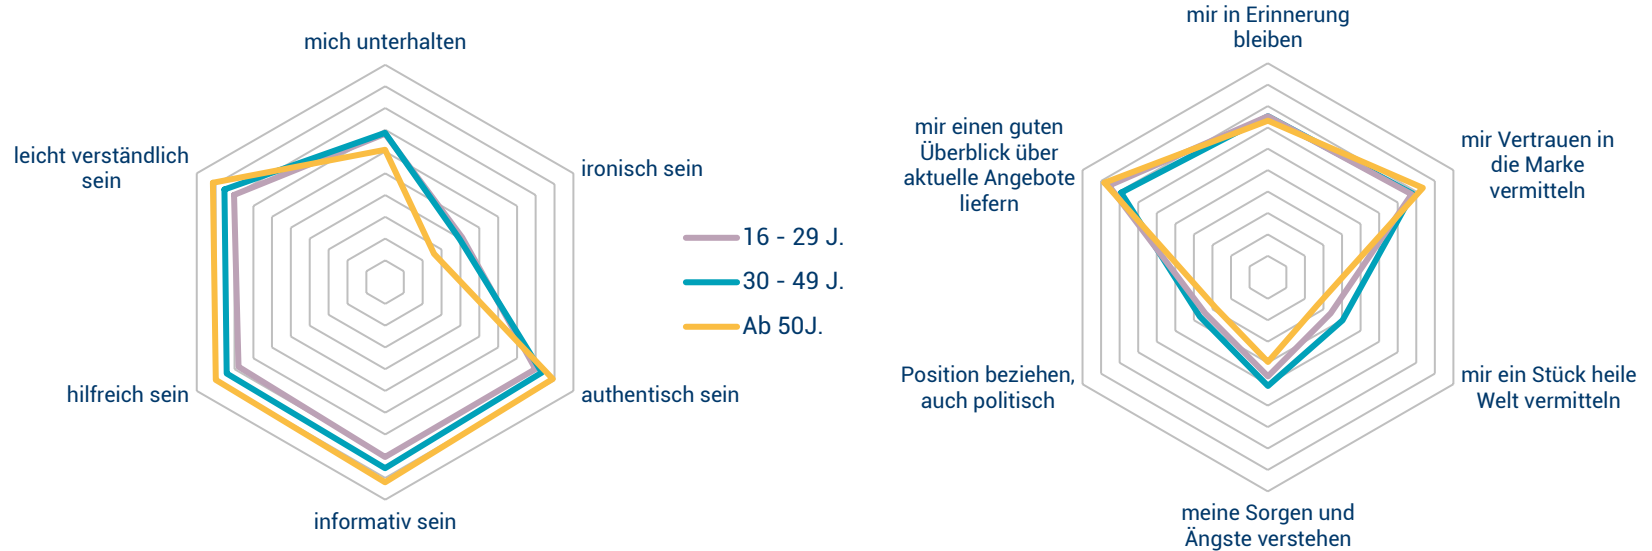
mich unterhalten

leicht verständlich sein

ironisch sein

hilfreich sein

authentisch sein

informativ sein

16 - 29 J.

30 - 49 J.

Ab 50J.

mir in Erinnerung bleiben

mir einen guten Überblick über aktuelle Angebote liefern

mir Vertrauen in die Marke vermitteln

Position beziehen, auch politisch

mir ein Stück heile Welt vermitteln

meine Sorgen und Ängste verstehen